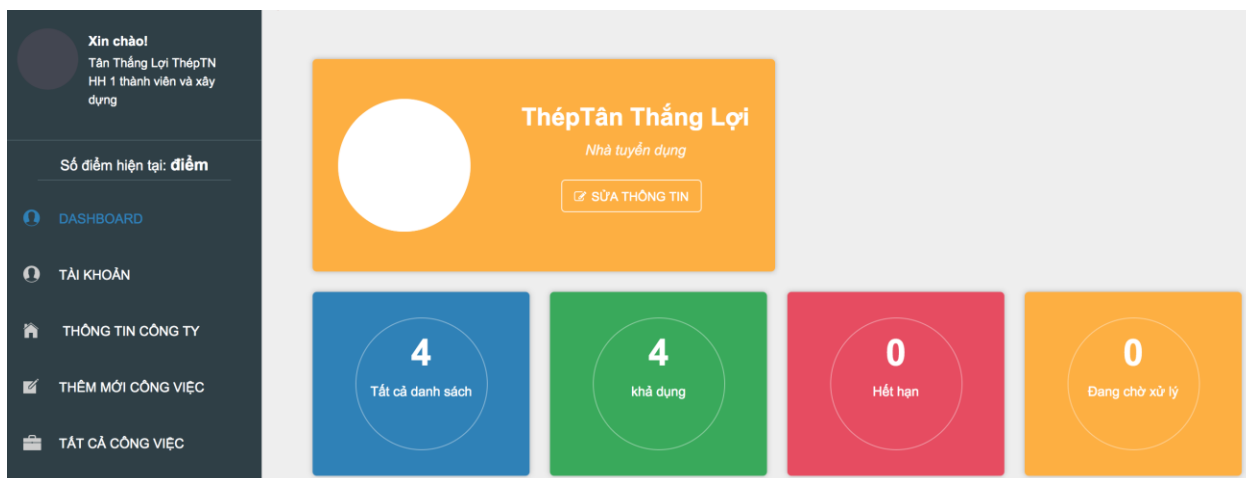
Xin chào!
Tân Thắng Lợi ThépTN HH 1 thành viên và xây dựng

Số điểm hiện tại: điểm

DASHBOARD

TÀI KHOẢN

THÔNG TIN CÔNG TY

THÊM MỚI CÔNG VIỆC

TẤT CẢ CÔNG VIỆC

ThépTân Thắng Lợi

Nhà tuyển dụng

SỬA THÔNG TIN

4
Tất cả danh sách

4
khả dụng

0
Hết hạn

0
Đang chờ xử lý